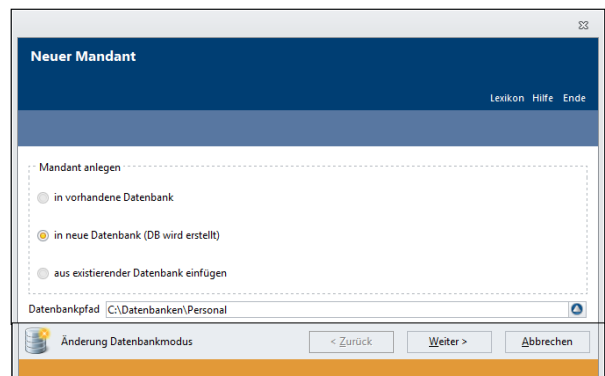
Neuer Mandant

Lexikon Hilfe Ende

Mandant anlegen

in vorhandene Datenbank

in neue Datenbank (DB wird erstellt)

aus existierender Datenbank einfügen

Datenbankpfad C:\Datenbanken\Personal

Änderung Datenbankmodus

< Zurück

Weiter >

Abbrechen